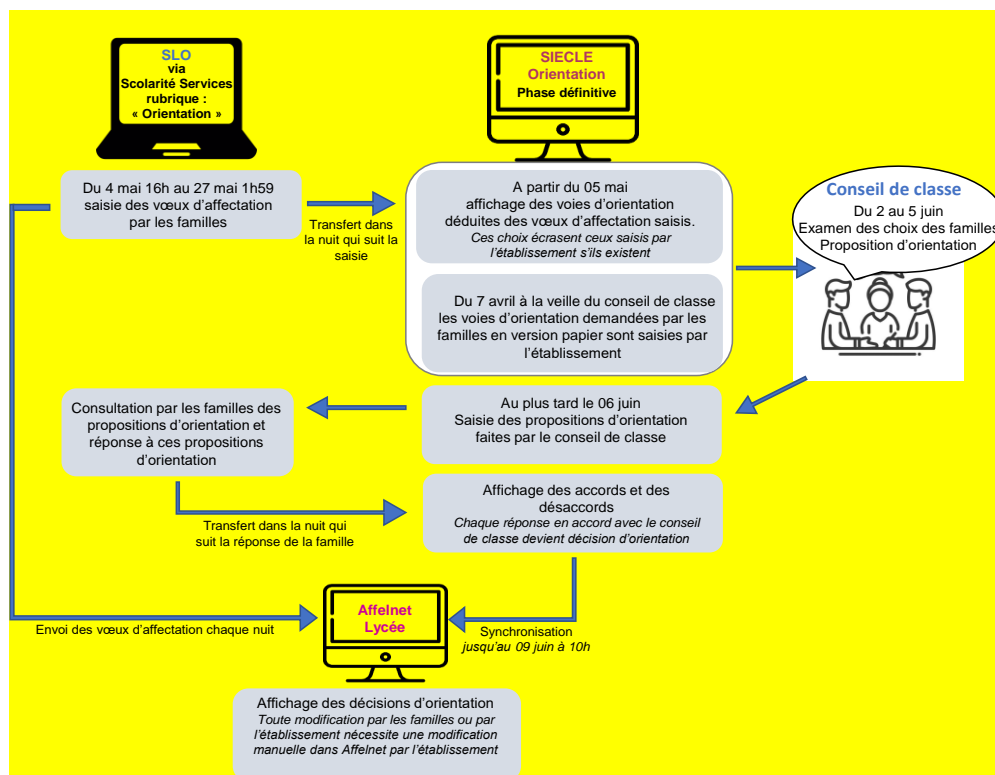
SLO
via
Scolarité Services
rubrique :
« Orientation »

SIECLE
Orientation
Phase définitive

Du 4 mai 16h au 27 mai 1h59
saisie des vœux d'affectation
par les familles

Transfert dans la nuit qui suit la saisie

A partir du 05 mai
affichage des voies d'orientation déduites des vœux d'affectation saisis.
Ces choix écrasent ceux saisis par l'établissement s'ils existent

Du 7 avril à la veille du conseil de classe les voies d'orientation demandées par les familles en version papier sont saisies par l'établissement

Conseil de classe
Du 2 au 5 juin
Examen des choix des familles
Proposition d'orientation

Consultation par les familles des propositions d'orientation et réponse à ces propositions d'orientation

Au plus tard le 06 juin
Saisie des propositions d'orientation faites par le conseil de classe

Transfert dans la nuit qui suit la réponse de la famille

Affichage des accords et des désaccords
Chaque réponse en accord avec le conseil de classe devient décision d'orientation

Envoi des vœux d'affectation chaque nuit

Affelnet
Lycée

Synchronisation
jusqu'au 09 juin à 10h

Affichage des décisions d'orientation
Toute modification par les familles ou par l'établissement nécessite une modification manuelle dans Affelnet par l'établissement